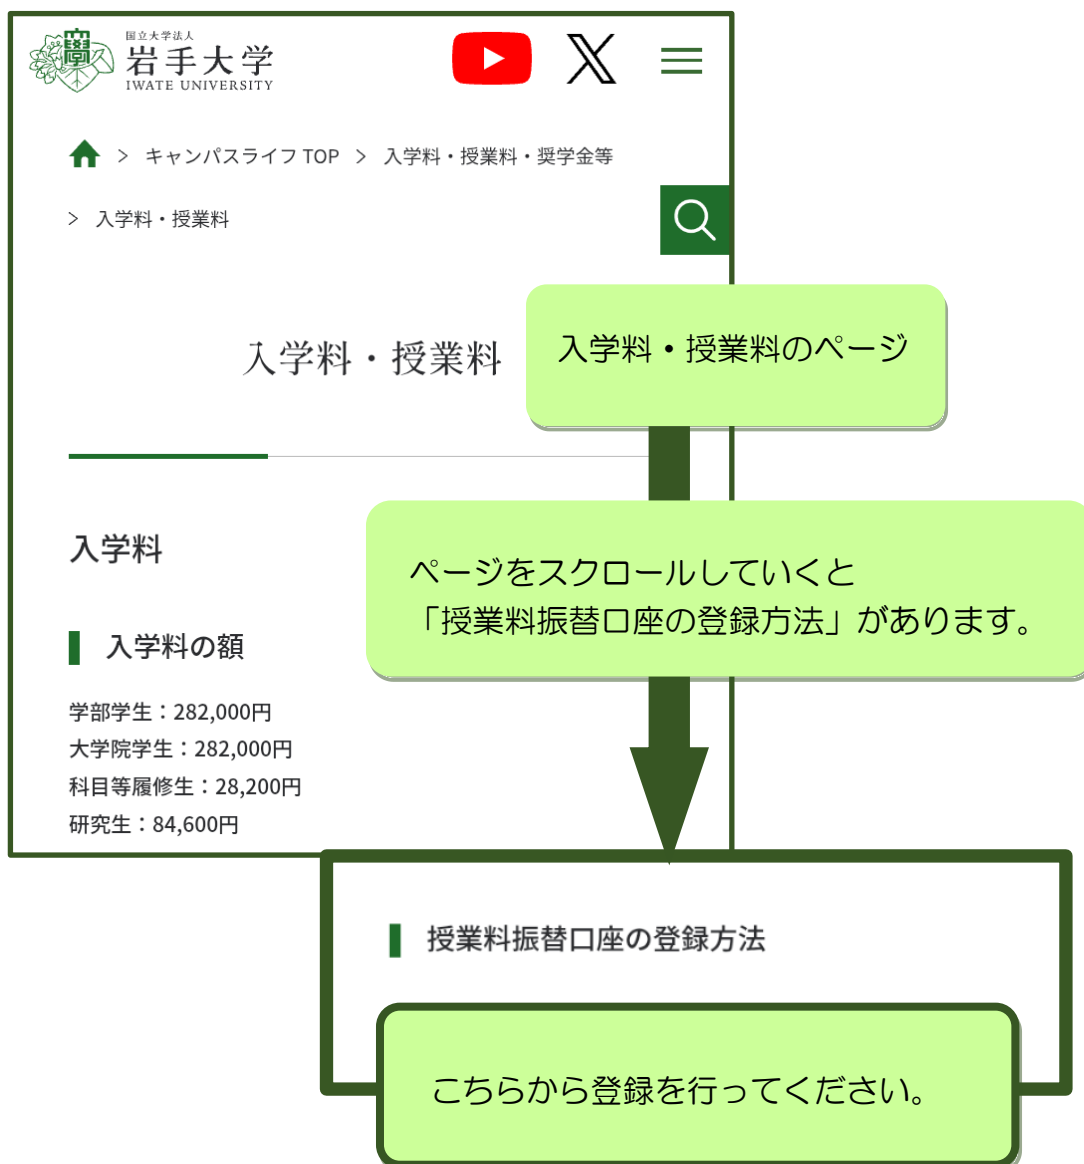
国立大学法人
岩手大学
IWATE UNIVERSITY

> キャンパスライフ TOP > 入学料・授業料・奨学金等

> 入学料・授業料

入学料・授業料

入学料・授業料のページ

入学料

ページをスクロールしていくと
「授業料振替口座の登録方法」があります。

入学料の額

学部学生：282,000円
大学院学生：282,000円
科目等履修生：28,200円
研究生：84,600円

授業料振替口座の登録方法

こちらから登録を行ってください。